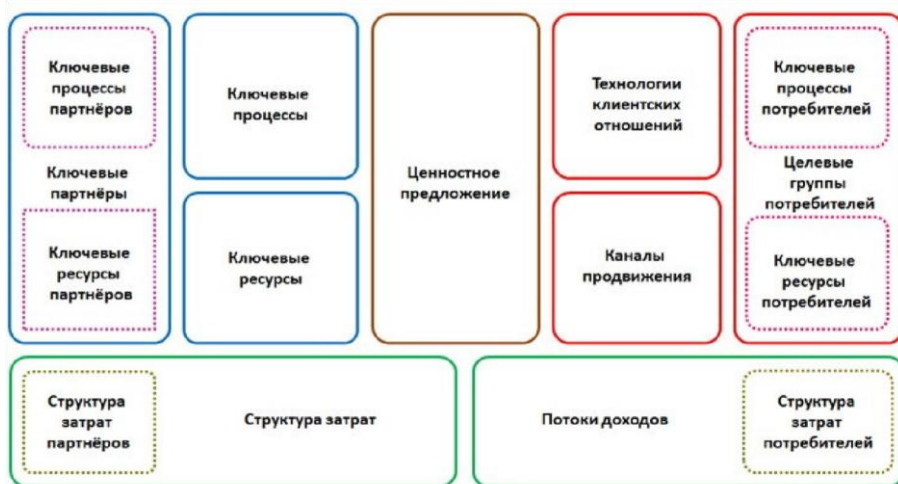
Ключевые процессы партнёров

Ключевые партнёры

Ключевые ресурсы партнёров

Ключевые процессы

Ключевые ресурсы

Ценностное предложение

Технологии клиентских отношений

Каналы продвижения

Ключевые процессы потребителей

Целевые группы потребителей

Ключевые ресурсы потребителей

Структура затрат партнёров

Структура затрат

Потоки доходов

Структура затрат потребителей